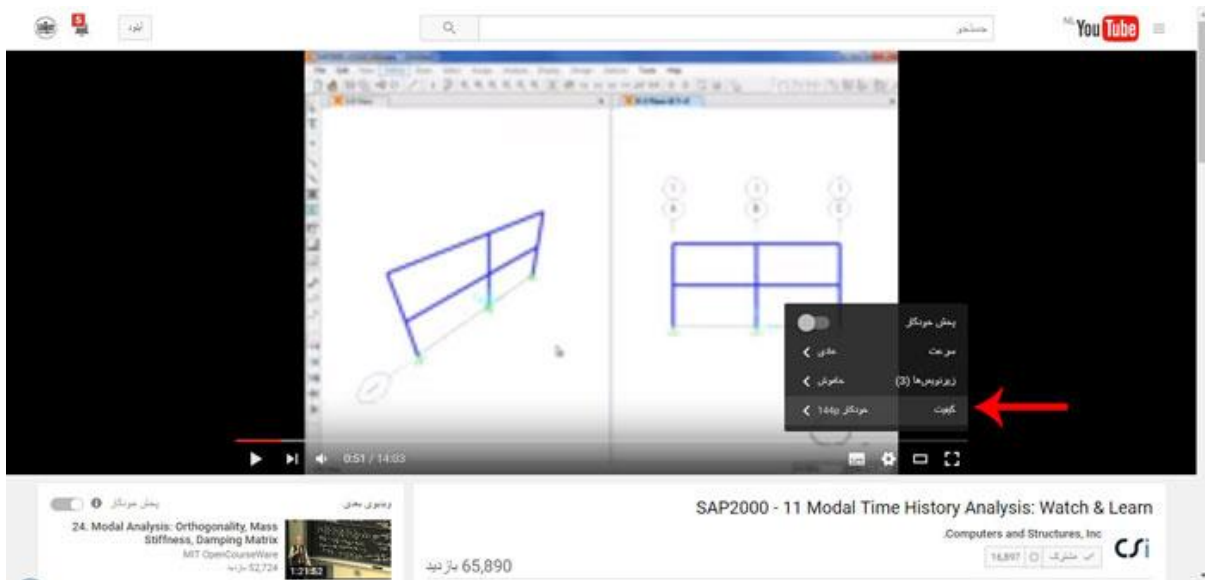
آپلود

جستجو

NL You Tube

پخش خودکار
سرعت عادی
زیرنویس‌ها (3) خاموش
کیفیت خودکار 144p

0:51 / 14:03

A
B
C

ویدیوی بعدی
پخش خودکار
24. Modal Analysis: Orthogonality, Mass Stiffness, Damping Matrix
MIT OpenCourseWare
52,724 بازدید
1:21:52

SAP2000 - 11 Modal Time History Analysis: Watch & Learn
Computers and Structures, Inc.
مشترک
16,897
CSi
65,890 بازدید